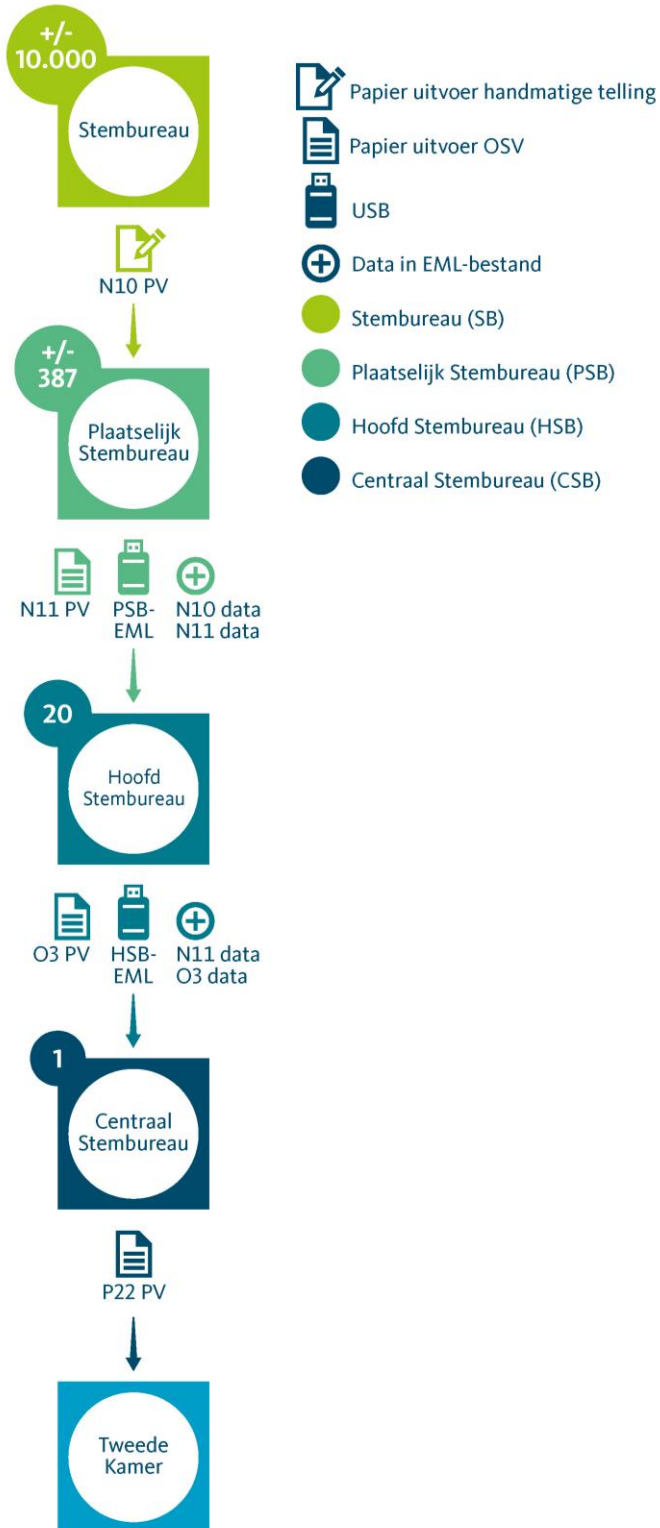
+/-
10.000

Stembureau

N10 PV

+/-
387

Plaatselijk Stembureau

N11 PV

PSB-EML

N10 data
N11 data

20

Hoofd Stembureau

O3 PV

HSB-EML

N11 data
O3 data

1

Centraal Stembureau

P22 PV

Tweede Kamer

Papier uitvoer handmatige telling

Papier uitvoer OSV

USB

Data in EML-bestand

Stembureau (SB)

Plaatselijk Stembureau (PSB)

Hoofd Stembureau (HSB)

Centraal Stembureau (CSB)